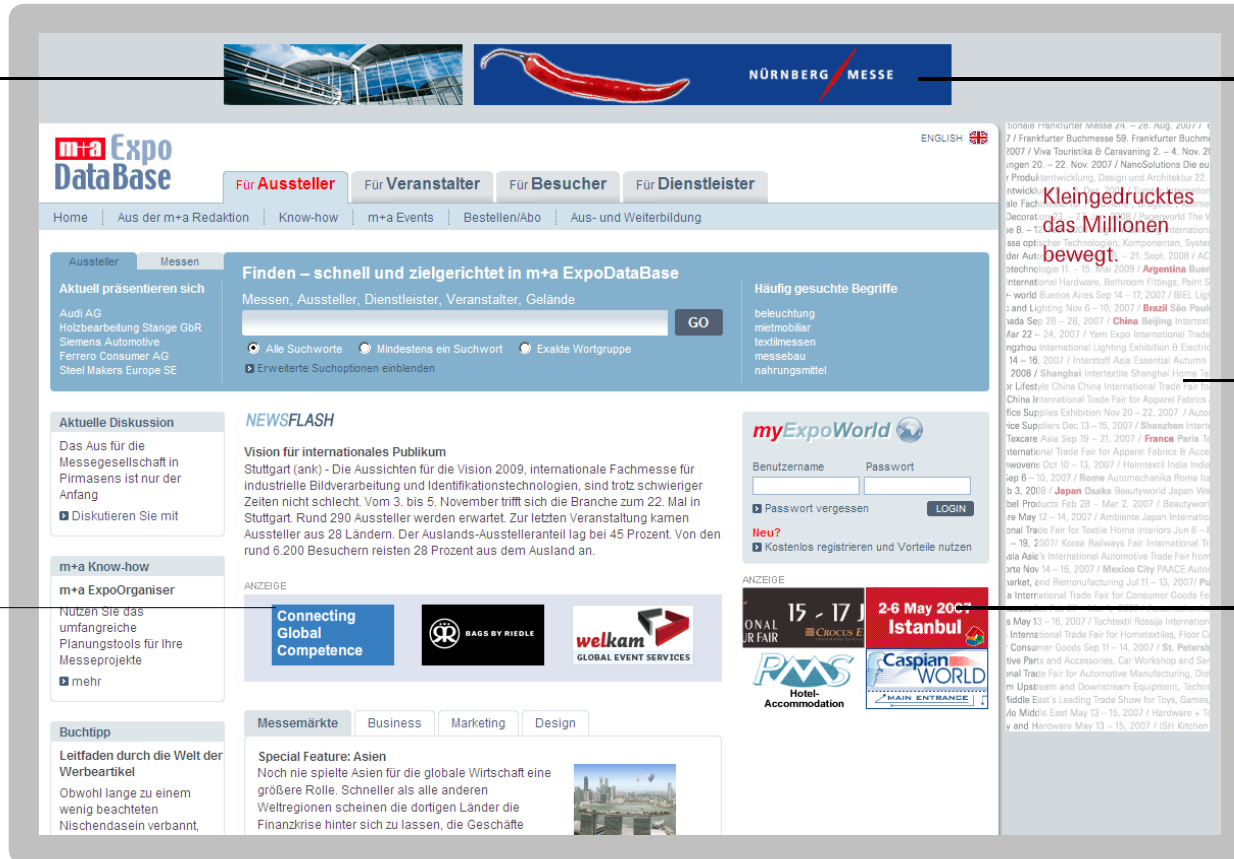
NÜRNBERG MESSE

m+a Expo DataBase

ENGLISH

Für Aussteller | Für Veranstalter | Für Besucher | Für Dienstleister

Home | Aus der m+a Redaktion | Know-how | m+a Events | Bestellen/Abo | Aus- und Weiterbildung

Aussteller | Messen

Aktuell präsentieren sich
Audi AG
Holzbearbeitung Stange GbR
Siemens Automotive
Ferrero Consumer AG
Steel Makers Europe SE

Finden – schnell und zielgerichtet in m+a ExpoDataBase
Messen, Aussteller, Dienstleister, Veranstalter, Gelände
GO
Alle Suchworte   Mindestens ein Suchwort   Exakte Wortgruppe
Erweiterte Suchoptionen einblenden

Häufig gesuchte Begriffe
beleuchtung
mietmobiliar
textilmessen
messebau
nahrungsmittel

Kleingedrucktes das Millionen bewegt.

Aktuelle Diskussion
Das Aus für die Messegesellschaft in Pirmasens ist nur der Anfang
Diskutieren Sie mit

m+a Know-how
m+a ExpoOrganiser
Nutzen Sie das umfangreiche Planungstools für Ihre Messeprojekte
mehr

Buchtipp
Leitfaden durch die Welt der Werbeartikel
Obwohl lange zu einem wenig beachteten Nischendasein verbannt,

NEWSFLASH
Vision für internationales Publikum
Stuttgart (ank) - Die Aussichten für die Vision 2009, internationale Fachmesse für industrielle Bildverarbeitung und Identifikationstechnologien, sind trotz schwieriger Zeiten nicht schlecht. Vom 3. bis 5. November trifft sich die Branche zum 22. Mal in Stuttgart. Rund 290 Aussteller werden erwartet. Zur letzten Veranstaltung kamen Aussteller aus 28 Ländern. Der Auslands-Ausstelleranteil lag bei 45 Prozent. Von den rund 6.200 Besuchern reisten 28 Prozent aus dem Ausland an.

ANZEIGE
Connecting Global Competence
BAGS BY RIEDLE
welkam GLOBAL EVENT SERVICES

myExpoWorld
Benutzername   Passwort
Passwort vergessen   LOGIN
Neu?
Kostenlos registrieren und Vorteile nutzen

ANZEIGE
15 - 17 J
ONAL
UR FAIR
CROCUS E
2-6 May 2007
Istanbul
Hotel-Accommodation
Caspian WORLD
MAIN ENTRANCE

Messemärkte | Business | Marketing | Design
Special Feature: Asien
Noch nie spielte Asien für die globale Wirtschaft eine größere Rolle. Schneller als alle anderen Weltregionen scheinen die dortigen Länder die Finanzkrise hinter sich zu lassen, die Geschäfte

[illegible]